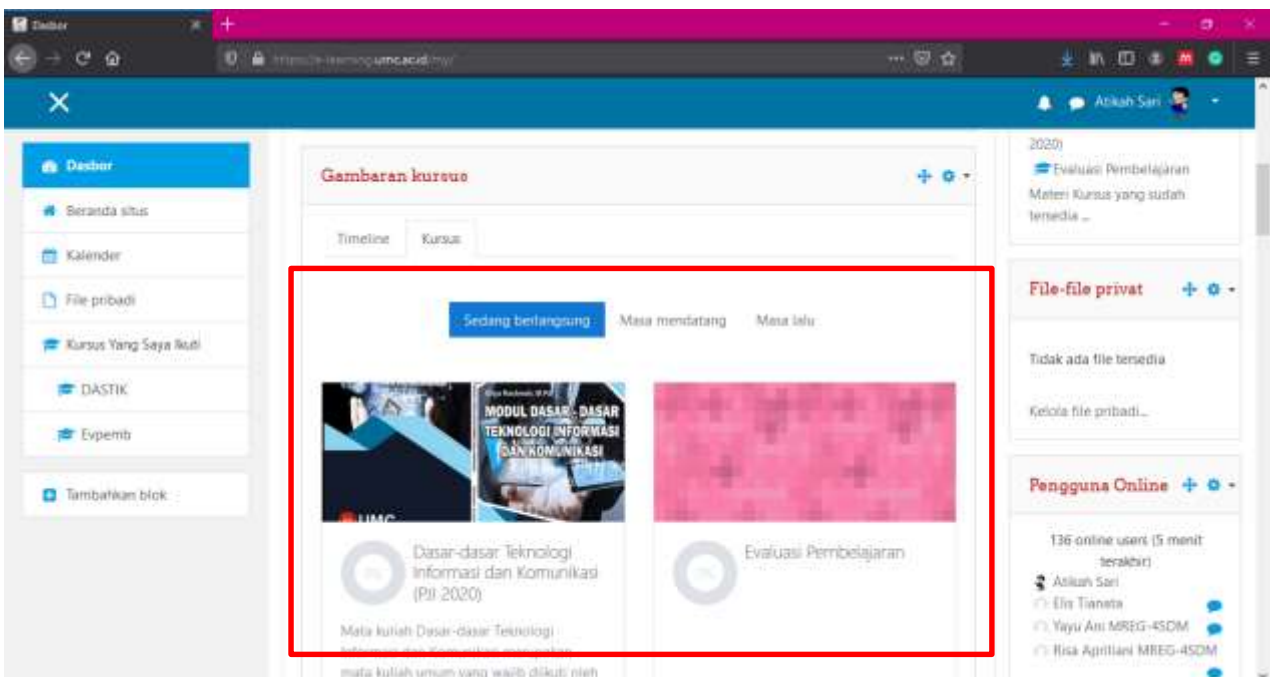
Dasbor

https://e-learning.umc.ac.id/my/

Atikah Sari

Dasbor
Beranda situs
Kalender
File pribadi
Kursus Yang Saya Ikuti
DASTIK
Evpemb

Tambahkan blok

Gambaran kursus

Timeline
Kursus

Sedang berlangsung
Masa mendatang
Masa lalu

MODUL DASAR - DASAR TEKNOLOGI INFORMASI DAN KOMUNIKASI

UMC

Dasar-dasar Teknologi Informasi dan Komunikasi (PJJ 2020)

Mata kuliah Dasar-dasar Teknologi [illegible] mata kuliah umum yang wajib diikuti oleh

Evaluasi Pembelajaran

2020)
Evaluasi Pembelajaran
Materi Kursus yang sudah tersedia ...

File-file privat

Tidak ada file tersedia

Kelola file pribadi...

Pengguna Online

136 online users (5 menit terakhir)
Atikah Sari
Elis Tianeta
Yayu Ani MREG-4SDM
Risa Apriliani MREG-4SDM